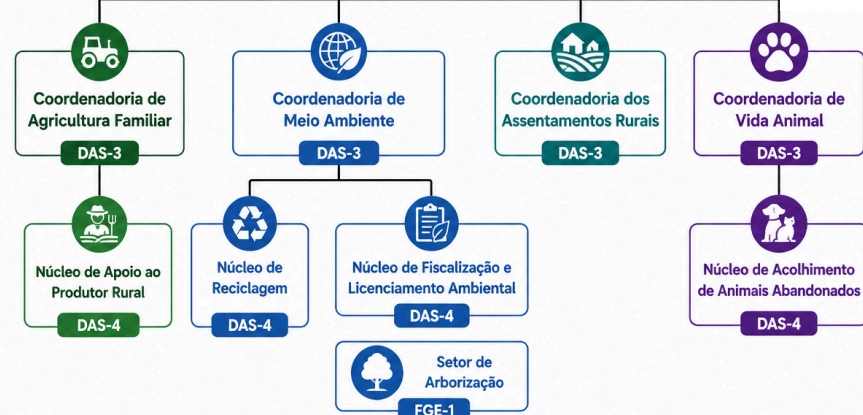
Coordenadoria de Agricultura Familiar
DAS-3

Coordenadoria de Meio Ambiente
DAS-3

Coordenadoria dos Assentamentos Rurais
DAS-3

Coordenadoria de Vida Animal
DAS-3

Núcleo de Apoio ao Produtor Rural
DAS-4

Núcleo de Reciclagem
DAS-4

Núcleo de Fiscalização e Licenciamento Ambiental
DAS-4

Núcleo de Acolhimento de Animais Abandonados
DAS-4

Setor de Arborização
FGE-1